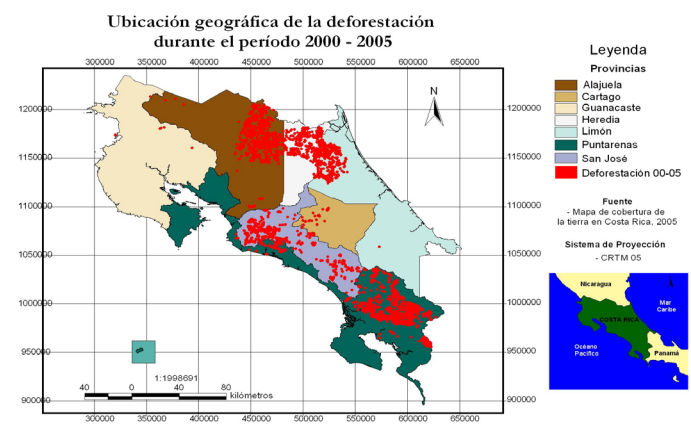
Ubicación geográfica de la deforestación
durante el período 2000 - 2005

300000 350000 400000 450000 500000 550000 600000 650000

1200000
1150000
1100000
1050000
1000000
950000
900000

N

1:1998691

40 0 40 80 kilómetros

Leyenda
Provincias
Alajuela
Cartago
Guanacaste
Heredia
Limón
Puntarenas
San José
Deforestación 00-05

Fuente
- Mapa de cobertura de la tierra en Costa Rica, 2005

Sistema de Proyección
- CRTM 05

Nicaragua
Mar Caribe
COSTA RICA
Océano Pacífico
Panamá